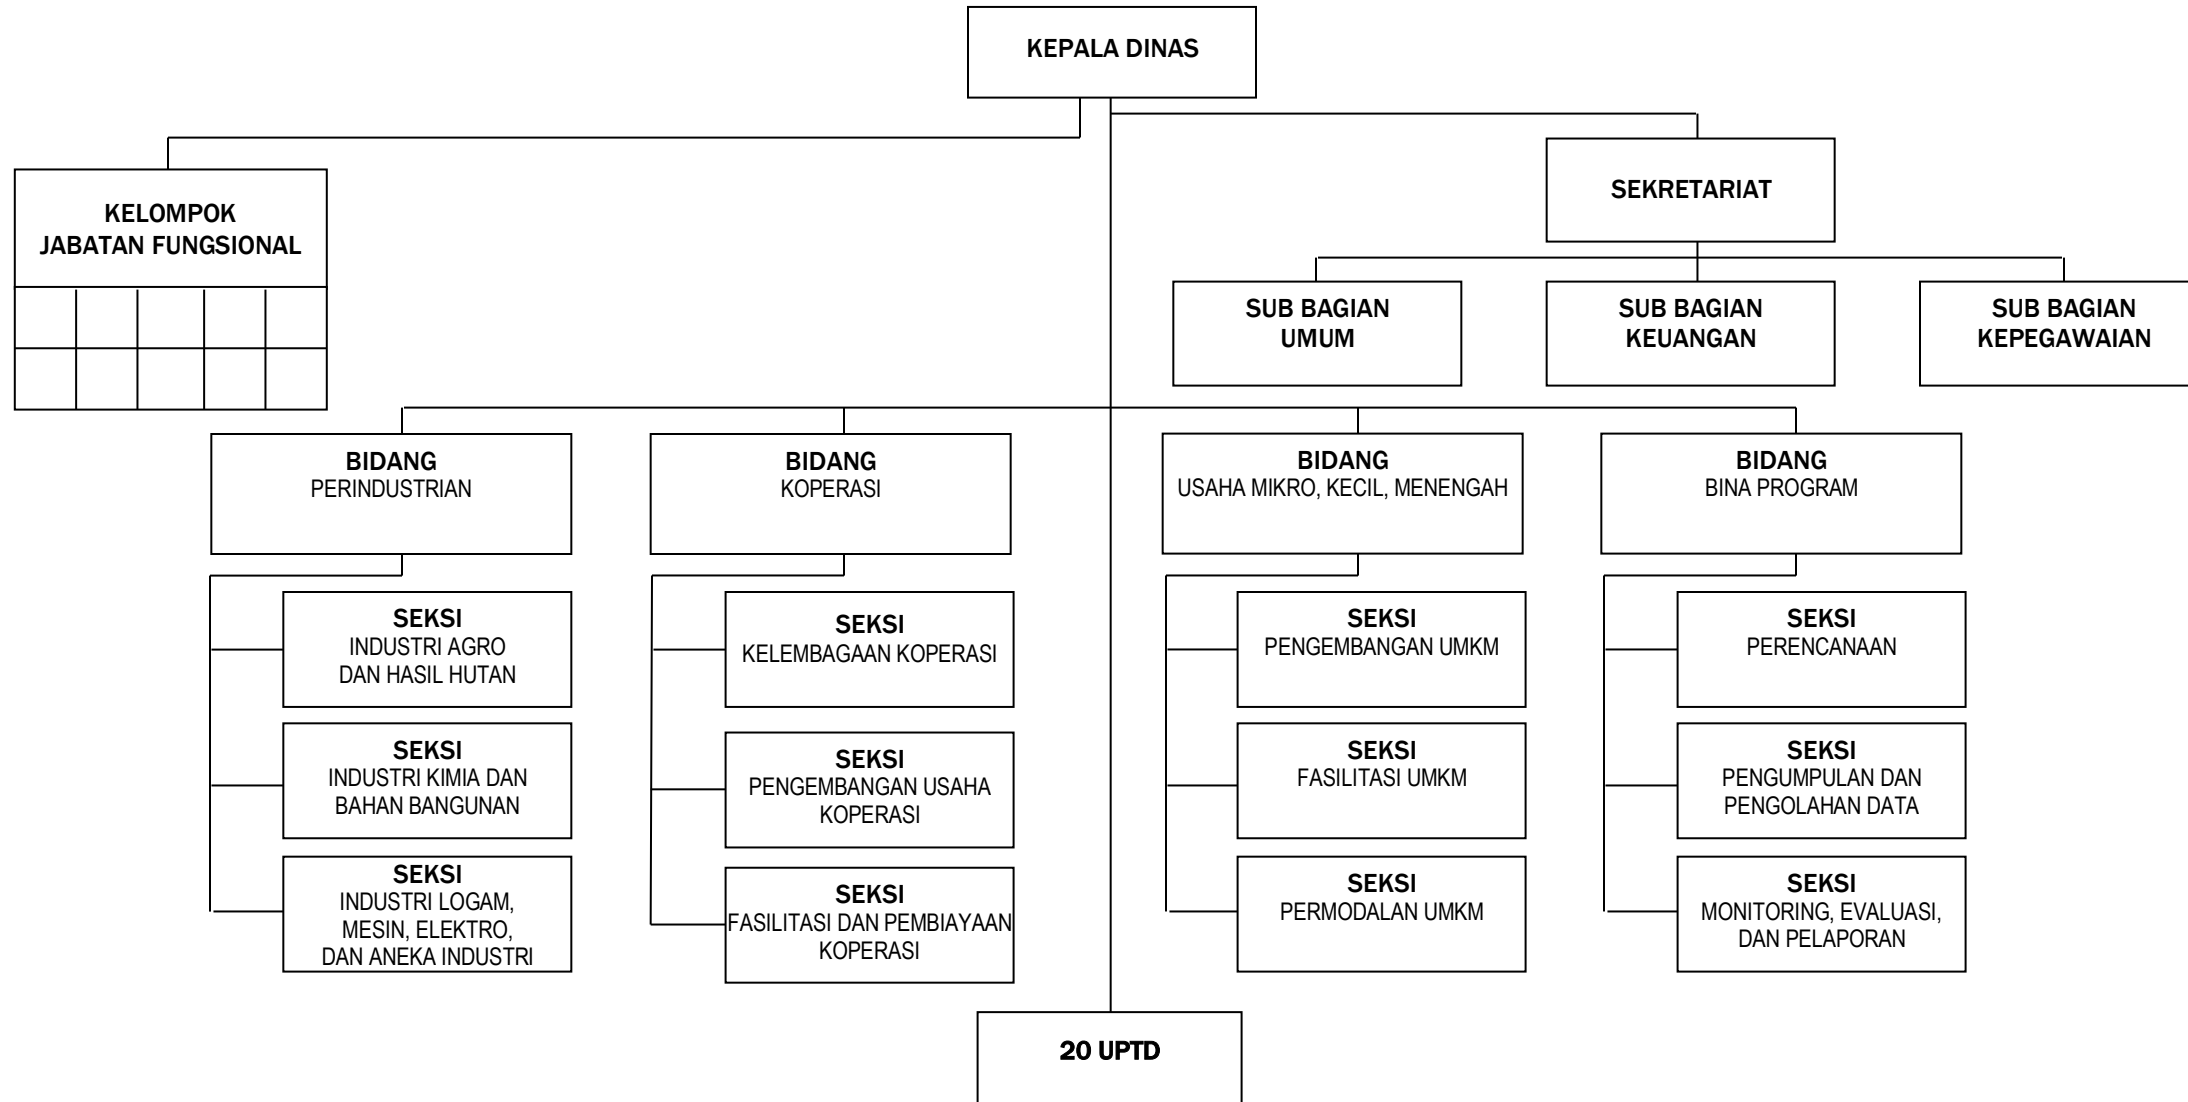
KEPALA DINAS

KELOMPOK JABATAN FUNGSIONAL

SEKRETARIAT

SUB BAGIAN UMUM

SUB BAGIAN KEUANGAN

SUB BAGIAN KEPEGAWAIAN

BIDANG PERINDUSTRIAN

SEKSI INDUSTRI AGRO DAN HASIL HUTAN

SEKSI INDUSTRI KIMIA DAN BAHAN BANGUNAN

SEKSI INDUSTRI LOGAM, MESIN, ELEKTRO, DAN ANEKA INDUSTRI

BIDANG KOPERASI

SEKSI KELEMBAGAAN KOPERASI

SEKSI PENGEMBANGAN USAHA KOPERASI

SEKSI FASILITASI DAN PEMBIAYAAN KOPERASI

BIDANG USAHA MIKRO, KECIL, MENENGAH

SEKSI PENGEMBANGAN UMKM

SEKSI FASILITASI UMKM

SEKSI PERMODALAN UMKM

BIDANG BINA PROGRAM

SEKSI PERENCANAAN

SEKSI PENGUMPULAN DAN PENGOLAHAN DATA

SEKSI MONITORING, EVALUASI, DAN PELAPORAN

20 UPTD